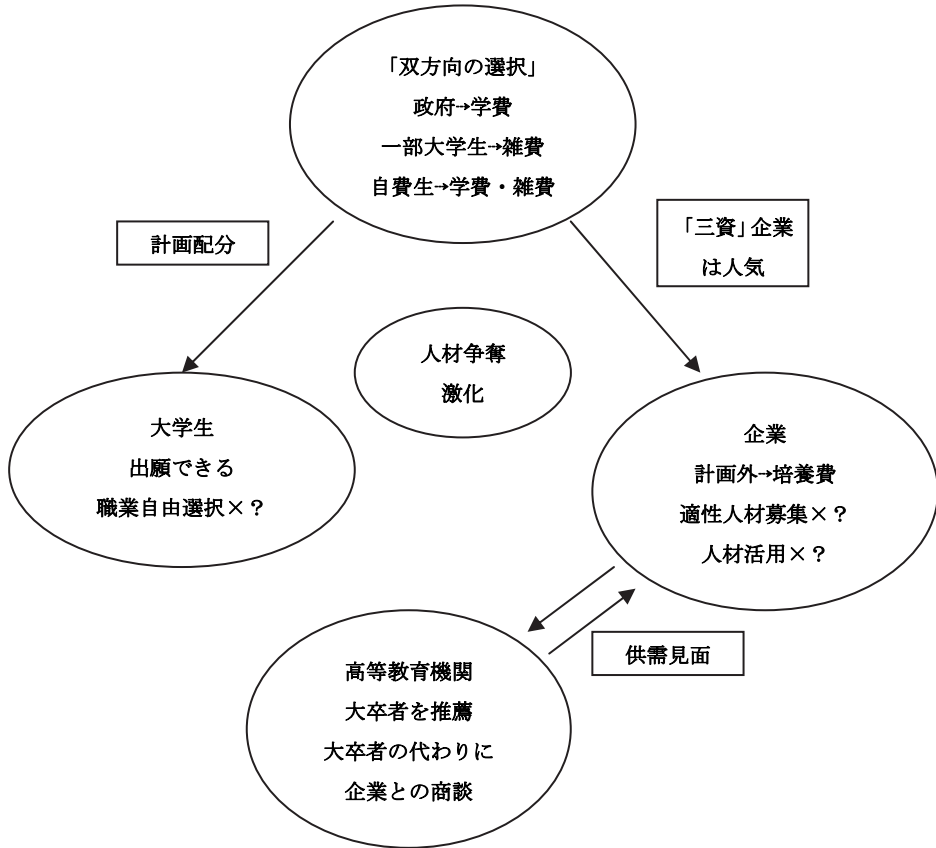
「双方向の選択」
政府→学費
一部大学生→雑費
自費生→学費・雑費

計画配分

「三資」企業
は人気

人材争奪
激化

大学生
出願できる
職業自由選択×？

企業
計画外→培養費
適性人材募集×？
人材活用×？

供需見面

高等教育機関
大卒者を推薦
大卒者の代わりに
企業との商談